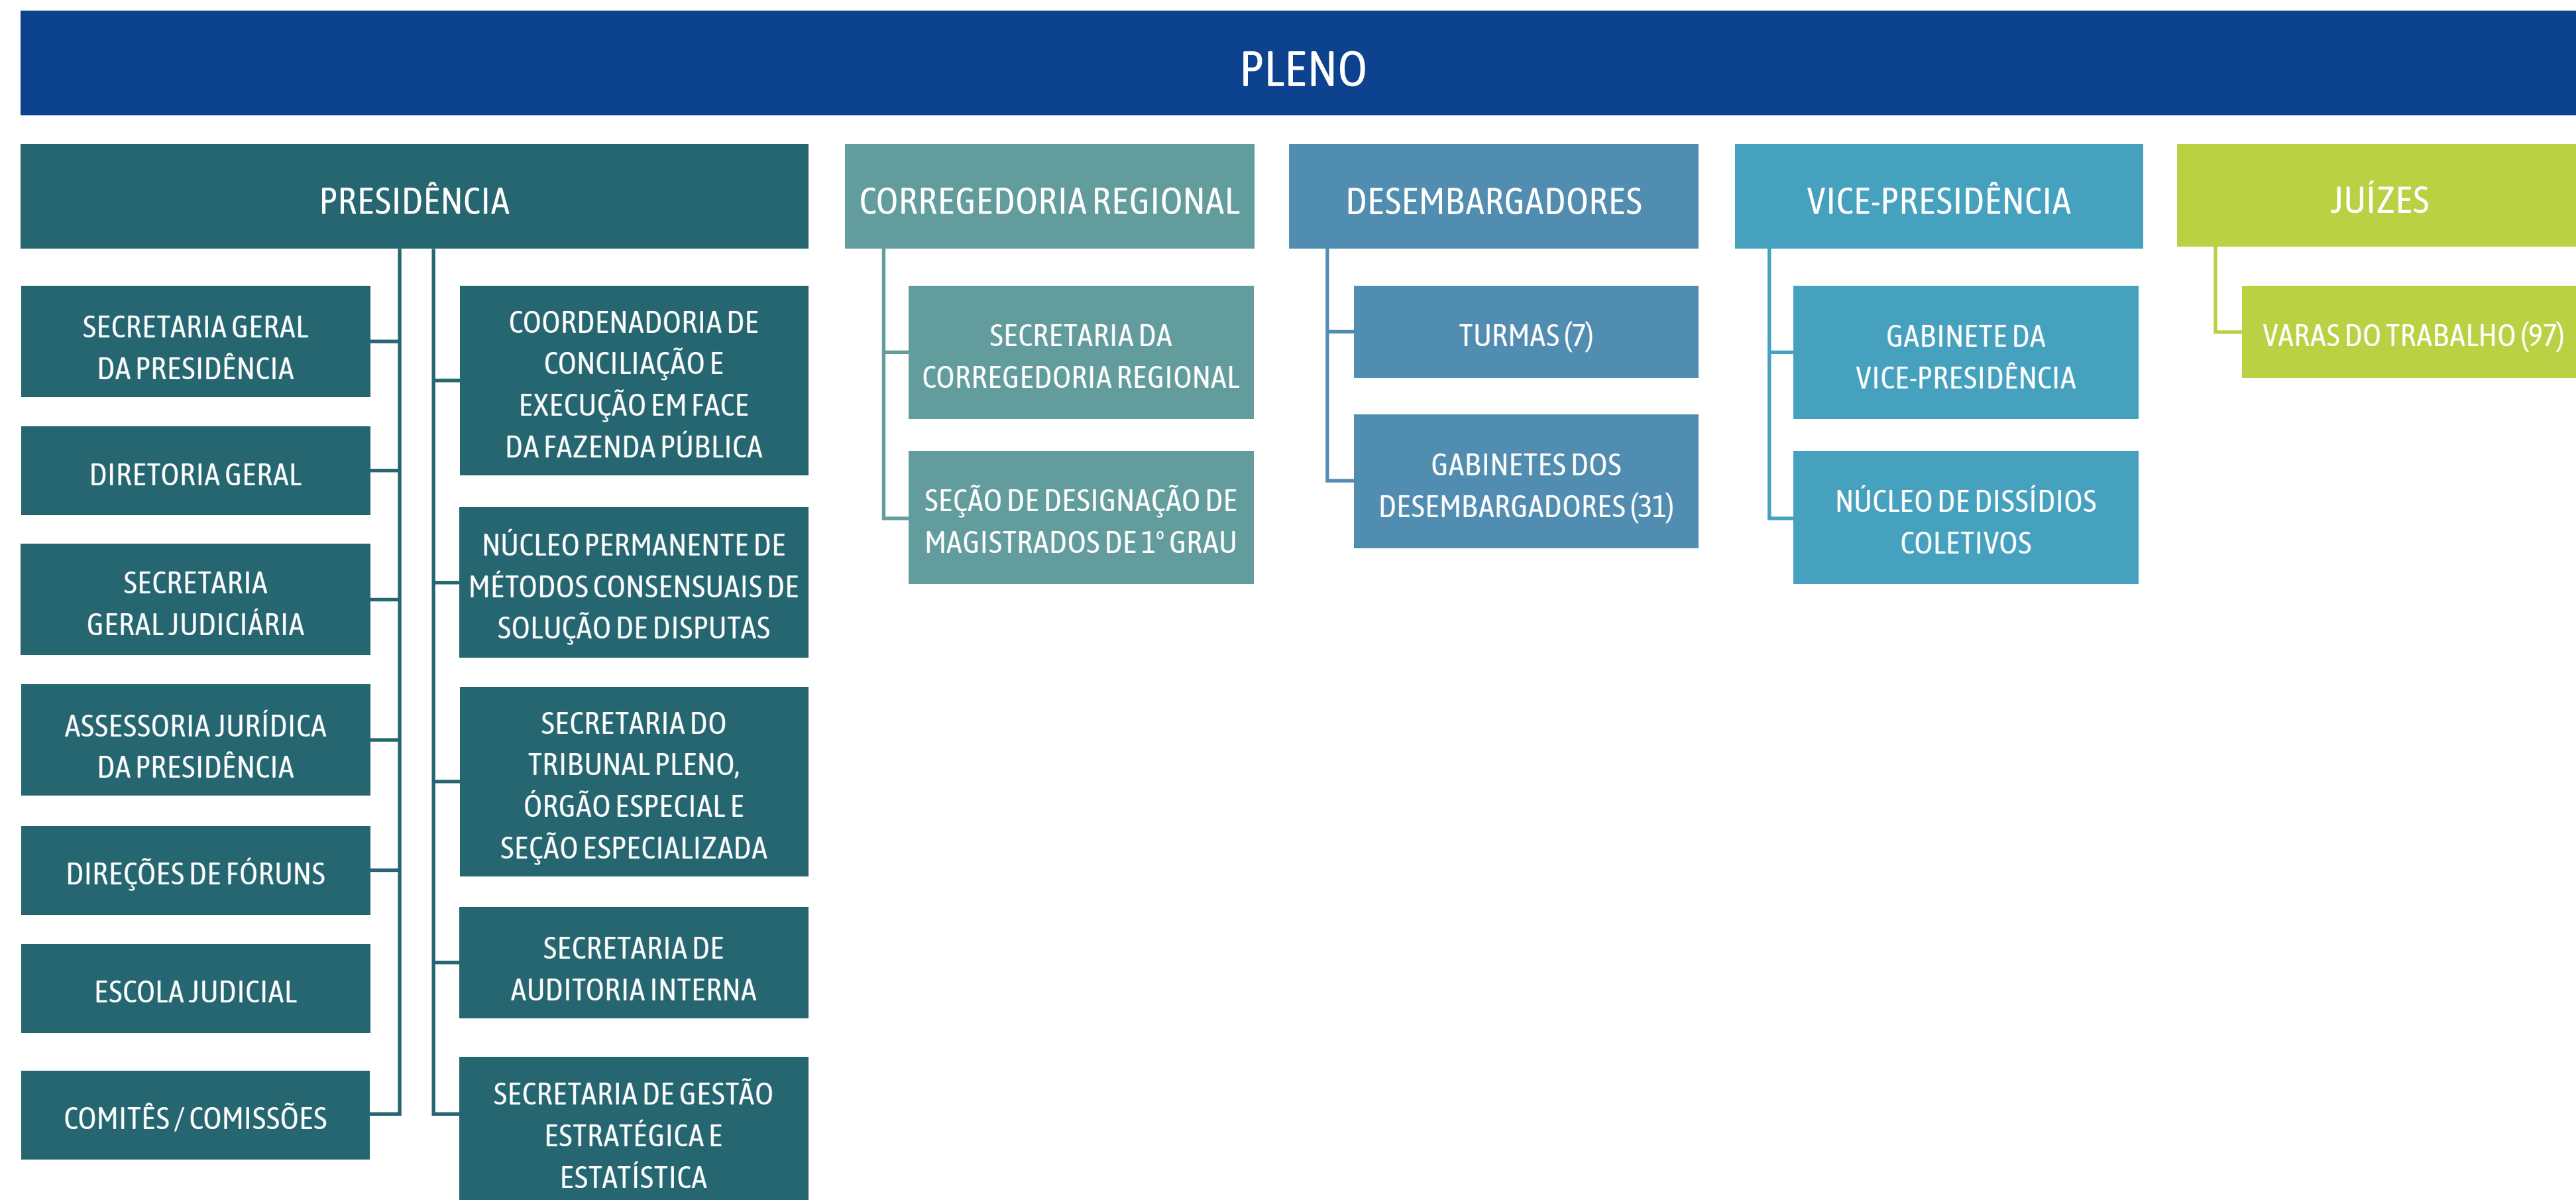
PLENO

PRESIDÊNCIA

SECRETARIA GERAL DA PRESIDÊNCIA

DIRETORIA GERAL

SECRETARIA GERAL JUDICIÁRIA

ASSESSORIA JURÍDICA DA PRESIDÊNCIA

DIREÇÕES DE FÓRUNS

ESCOLA JUDICIAL

COMITÊS / COMISSÕES

COORDENADORIA DE CONCILIAÇÃO E EXECUÇÃO EM FACE DA FAZENDA PÚBLICA

NÚCLEO PERMANENTE DE MÉTODOS CONSENSUAIS DE SOLUÇÃO DE DISPUTAS

SECRETARIA DO TRIBUNAL PLENO, ÓRGÃO ESPECIAL E SEÇÃO ESPECIALIZADA

SECRETARIA DE AUDITORIA INTERNA

SECRETARIA DE GESTÃO ESTRATÉGICA E ESTATÍSTICA

CORREGEDORIA REGIONAL

SECRETARIA DA CORREGEDORIA REGIONAL

SEÇÃO DE DESIGNAÇÃO DE MAGISTRADOS DE 1° GRAU

DESEMBARGADORES

TURMAS (7)

GABINETES DOS DESEMBARGADORES (31)

VICE-PRESIDÊNCIA

GABINETE DA VICE-PRESIDÊNCIA

NÚCLEO DE DISSÍDIOS COLETIVOS

JUÍZES

VARAS DO TRABALHO (97)